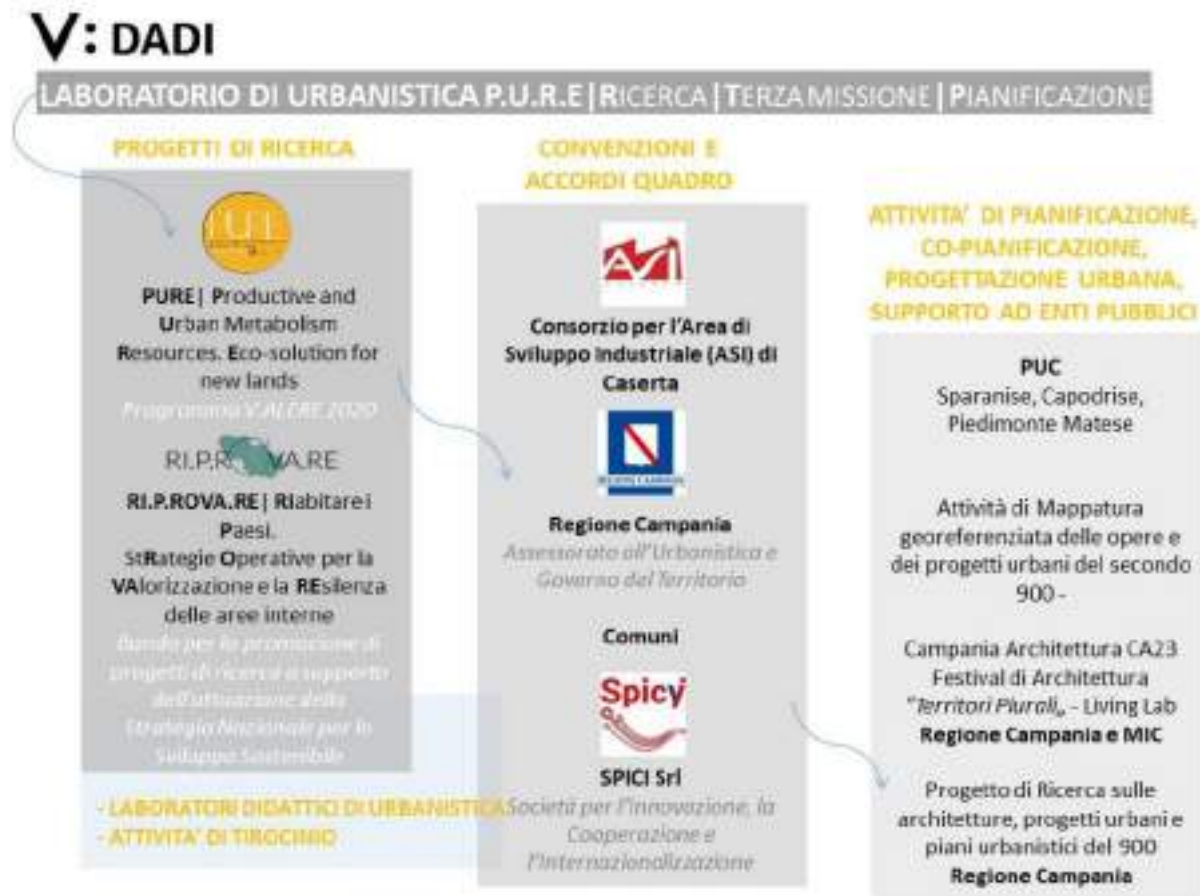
V: DADI

LABORATORIO DI URBANISTICA P.U.R.E | RICERCA | TERZA MISSIONE | PIANIFICAZIONE

PROGETTI DI RICERCA

PURE | Productive and Urban Metabolism Resources. Eco-solution for new lands
Programma VALERE 2020

RI.P.R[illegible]VA.RE

RI.P.ROVA.RE | RIabitare i Paesi. StRategie Operative per la VAlorizzazione e la REsilienza delle aree interne
Bando per la promozione di progetti di ricerca a supporto dell'attuazione della Strategia Nazionale per lo Sviluppo Sostenibile

- LABORATORI DIDATTICI DI URBANISTICA
- ATTIVITA' DI TIROCINIO

CONVENZIONI E ACCORDI QUADRO

Consorzio per l'Area di Sviluppo Industriale (ASI) di Caserta

Regione Campania
Assessorato all'Urbanistica e Governo del Territorio

Comuni

Spicy

SPICI Srl
Società per l'Innovazione, la Cooperazione e l'Internazionalizzazione

ATTIVITA' DI PIANIFICAZIONE, CO-PIANIFICAZIONE, PROGETTAZIONE URBANA, SUPPORTO AD ENTI PUBBLICI

PUC
Sparanise, Capodrise, Piedimonte Matese

Attività di Mappatura georeferenziata delle opere e dei progetti urbani del secondo 900 -

Campania Architettura CA23 Festival di Architettura "Territori Plurali" - Living Lab
Regione Campania e MIC

Progetto di Ricerca sulle architetture, progetti urbani e piani urbanistici del 900
Regione Campania